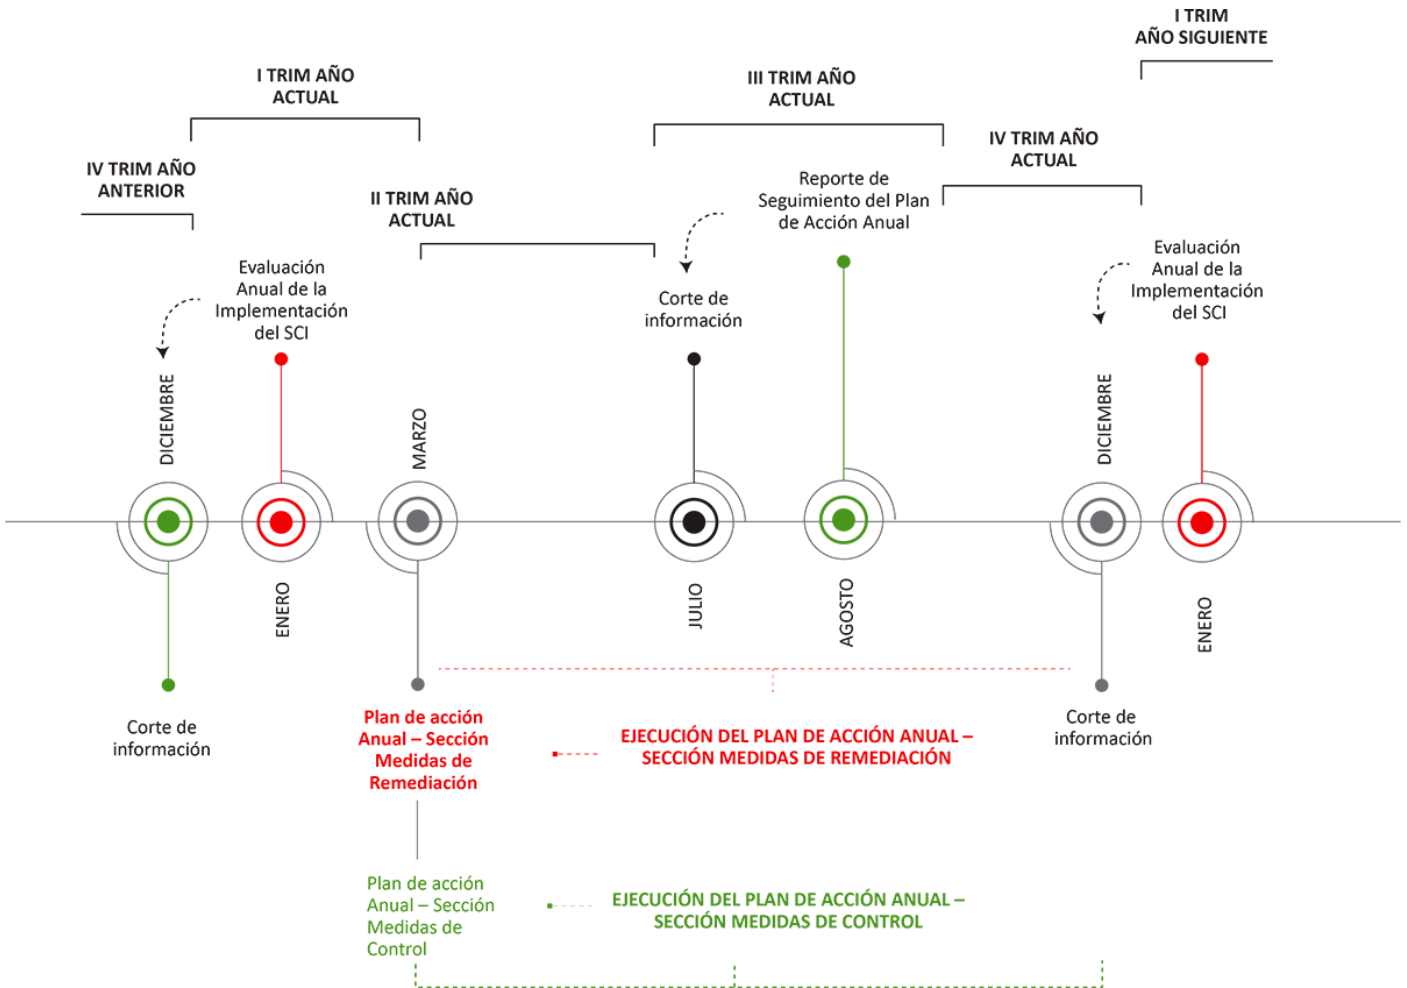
I TRIM AÑO SIGUIENTE

I TRIM AÑO ACTUAL

III TRIM AÑO ACTUAL

IV TRIM AÑO ACTUAL

IV TRIM AÑO ANTERIOR

II TRIM AÑO ACTUAL

Reporte de Seguimiento del Plan de Acción Anual

Evaluación Anual de la Implementación del SCI

Corte de información

Evaluación Anual de la Implementación del SCI

DICIEMBRE

MARZO

DICIEMBRE

ENERO

JULIO

AGOSTO

ENERO

Corte de información

Plan de acción Anual – Sección Medidas de Remediación

EJECUCIÓN DEL PLAN DE ACCIÓN ANUAL – SECCIÓN MEDIDAS DE REMEDIACIÓN

Corte de información

Plan de acción Anual – Sección Medidas de Control

EJECUCIÓN DEL PLAN DE ACCIÓN ANUAL – SECCIÓN MEDIDAS DE CONTROL